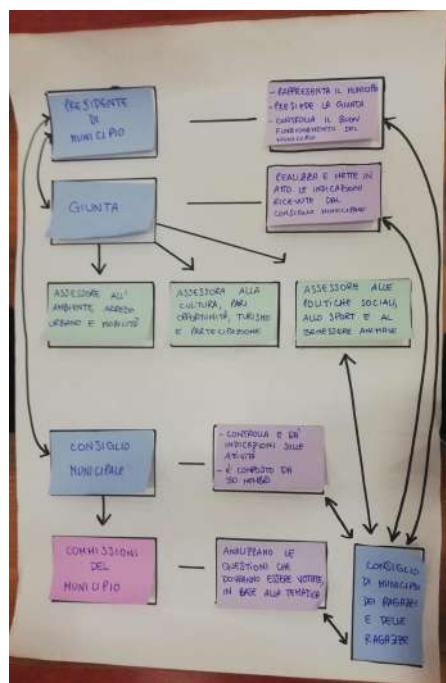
PRESIDENTE DI MUNICIPIO

- RAPPRESENTA IL MUNICIPIO
- PRESIEDE LA GIUNTA
- CONTROLLA IL BUON FUNZIONAMENTO DEL MUNICIPIO

GIUNTA

REALIZZA E METTE IN ATTO LE INDICAZIONI RICEVUTE DAL CONSIGLIO MUNICIPALE

ASSESSORE ALL'AMBIENTE, ARREDO URBANO E MOBILITÀ

ASSESSORA ALLA CULTURA, PARI OPPORTUNITÀ, TURISMO E PARTECIPAZIONE

ASSESSORE ALLE POLITICHE SOCIALI, ALLO SPORT E AL BENESSERE ANIMALE

CONSIGLIO MUNICIPALE

- CONTROLLA E DÀ INDICAZIONI SULLE ATTIVITÀ
- È COMPOSTO DA 30 MEMBRI

COMMISSIONI DEL MUNICIPIO

ANALIZZANO LE QUESTIONI CHE DOVRANNO ESSERE VOTATE, IN BASE ALLA TEMATICA

CONSIGLIO DI MUNICIPIO DEI RAGAZZI E DELLE RAGAZZE